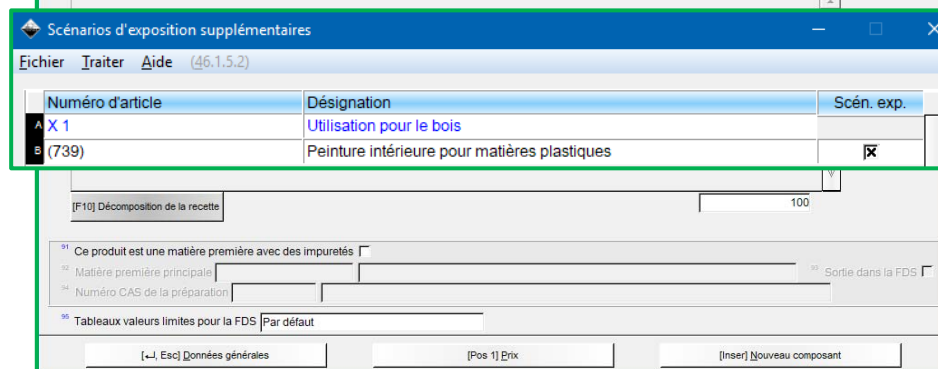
Scénarios d'exposition supplémentaires

Fichier Traiter Aide (46.1.5.2)

| | Numéro d'article | Désignation | Scén. exp. |
|---|---|---|---|
| A | X 1 | Utilisation pour le bois | |
| B | (739) | Peinture intérieure pour matières plastiques | ☒ |

[F10] Décomposition de la recette

100

91 Ce produit est une matière première avec des impuretés

92 Matière première principale

93 Sortie dans la FDS

94 Numéro CAS de la préparation

96 Tableaux valeurs limites pour la FDS Par défaut

[↵, Esc] Données générales

[Pos 1] Prix

[Inser] Nouveau composant